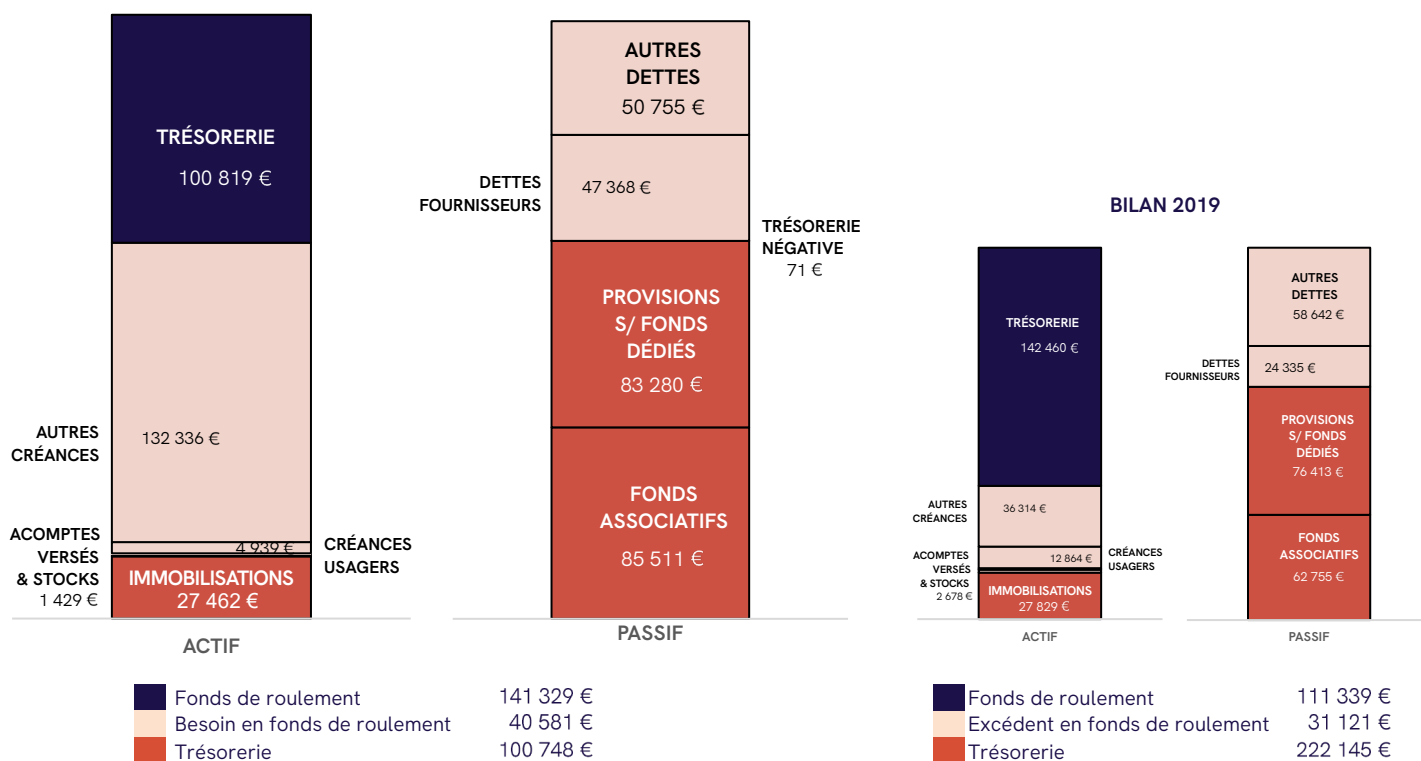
TRÉSORERIE
100 819 €

AUTRES CRÉANCES
132 336 €

ACOMPTES VERSÉS & STOCKS
1 429 €

4 939 €
CRÉANCES USAGERS

IMMOBILISATIONS
27 462 €

ACTIF

AUTRES DETTES
50 755 €

DETTES FOURNISSEURS
47 368 €

TRÉSORERIE NÉGATIVE
71 €

PROVISIONS S/ FONDS DÉDIÉS
83 280 €

FONDS ASSOCIATIFS
85 511 €

PASSIF

BILAN 2019

TRÉSORERIE
142 460 €

AUTRES CRÉANCES
36 314 €

ACOMPTES VERSÉS & STOCKS
2 678 €

12 864 €
CRÉANCES USAGERS

IMMOBILISATIONS
27 829 €

ACTIF

AUTRES DETTES
58 642 €

DETTES FOURNISSEURS
24 335 €

PROVISIONS S/ FONDS DÉDIÉS
76 413 €

FONDS ASSOCIATIFS
62 755 €

PASSIF

| | |
|---|---|
| Fonds de roulement | 141 329 € |
| Besoin en fonds de roulement | 40 581 € |
| Trésorerie | 100 748 € |

| | |
|---|---|
| Fonds de roulement | 111 339 € |
| Excédent en fonds de roulement | 31 121 € |
| Trésorerie | 222 145 € |